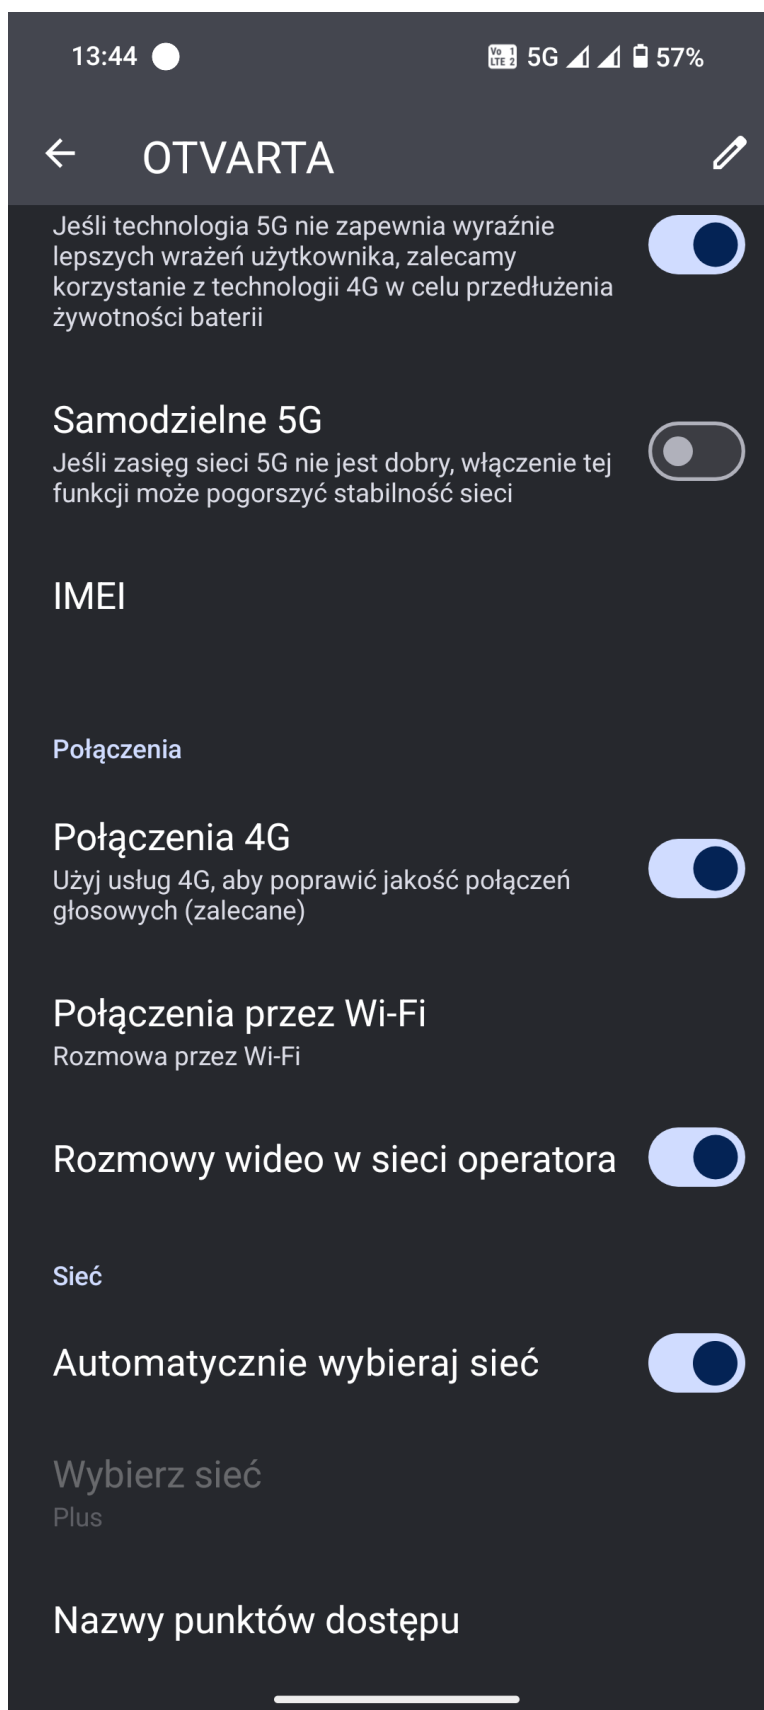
13:44 5G 57%

OTVARTA

Jeśli technologia 5G nie zapewnia wyraźnie lepszych wrażeń użytkownika, zalecamy korzystanie z technologii 4G w celu przedłużenia żywotności baterii

Samodzielne 5G
Jeśli zasięg sieci 5G nie jest dobry, włączenie tej funkcji może pogorszyć stabilność sieci

IMEI

Połączenia

Połączenia 4G
Użyj usług 4G, aby poprawić jakość połączeń głosowych (zalecane)

Połączenia przez Wi-Fi
Rozmowa przez Wi-Fi

Rozmowy wideo w sieci operatora

Sieć

Automatycznie wybieraj sieć

Wybierz sieć
Plus

Nazwy punktów dostępu